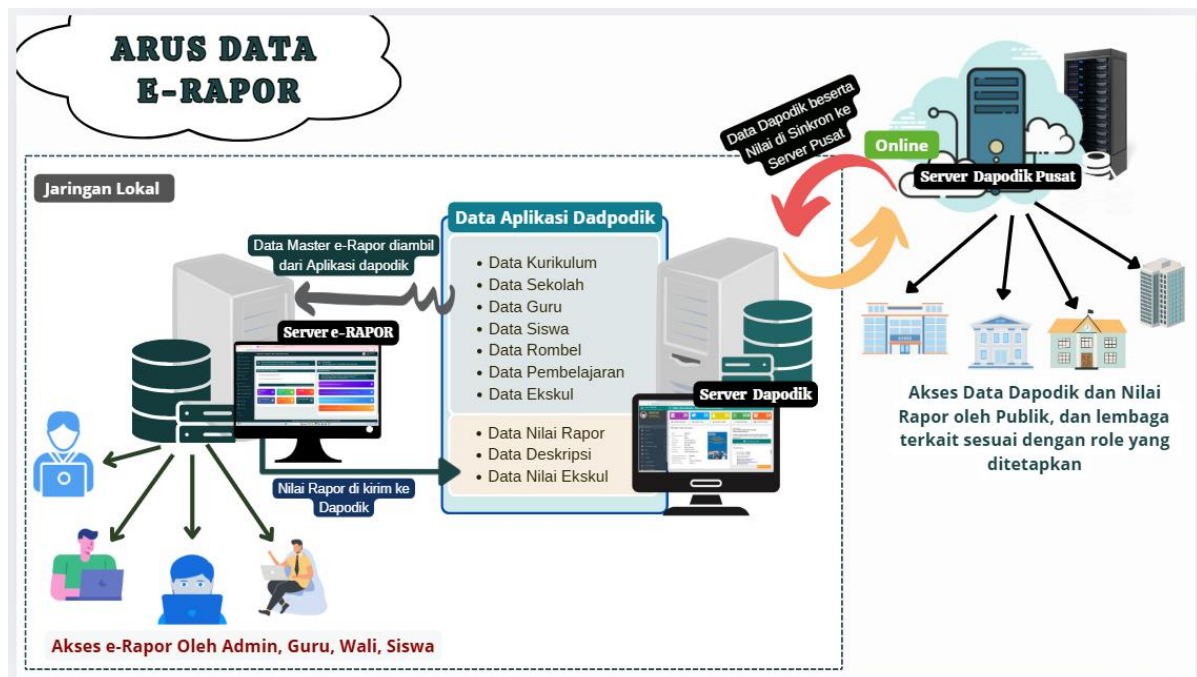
ARUS DATA
E-RAPOR

Jaringan Lokal

Data Aplikasi Dadpodik

Data Master e-Rapor diambil dari Aplikasi dapodik

• Data Kurikulum
• Data Sekolah
• Data Guru
• Data Siswa
• Data Rombel
• Data Pembelajaran
• Data Ekskul

• Data Nilai Rapor
• Data Deskripsi
• Data Nilai Ekskul

Server e-RAPOR

Server Dapodik

Nilai Rapor di kirim ke Dapodik

Data Dapodik beserta Nilai di Sinkron ke Server Pusat

Online

Server Dapodik Pusat

Akses Data Dapodik dan Nilai Rapor oleh Publik, dan lembaga terkait sesuai dengan role yang ditetapkan

Akses e-Rapor Oleh Admin, Guru, Wali, Siswa